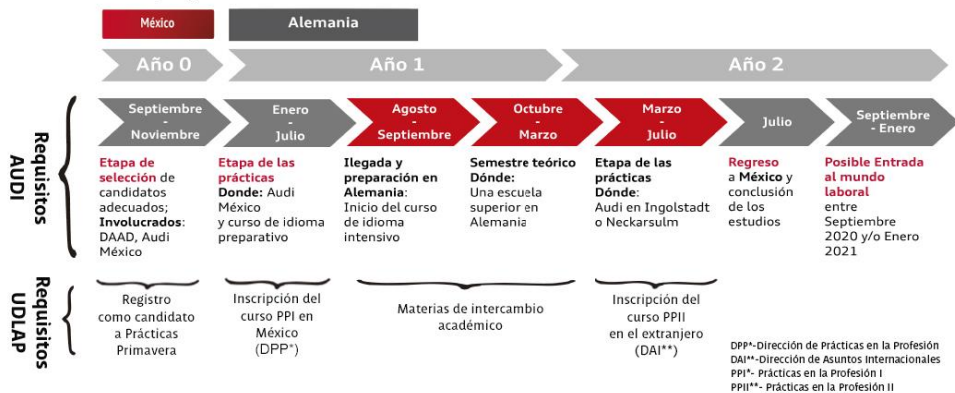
México

Alemania

Año 0

Año 1

Año 2

Requisitos AUDI

Septiembre - Noviembre

Enero - Julio

Agosto - Septiembre

Octubre - Marzo

Marzo - Julio

Julio

Septiembre - Enero

Etapa de selección de candidatos adecuados; Involucrados: DAAD, Audi México

Etapa de las prácticas Donde: Audi México y curso de idioma preparativo

Llegada y preparación en Alemania: Inicio del curso de idioma intensivo

Semestre teórico Dónde: Una escuela superior en Alemania

Etapa de las prácticas Dónde: Audi en Ingolstadt o Neckarsulm

Regreso a México y conclusión de los estudios

Posible Entrada al mundo laboral entre Septiembre 2020 y/o Enero 2021

Requisitos UDLAP

Registro como candidato a Prácticas Primavera

Inscripción del curso PPI en México (DPP*)

Materias de intercambio académico

Inscripción del curso PPII en el extranjero (DAI**)

DPP*-Dirección de Prácticas en la Profesión
DAI**-Dirección de Asuntos Internacionales
PPI*- Prácticas en la Profesión I
PPII**- Prácticas en la Profesión II